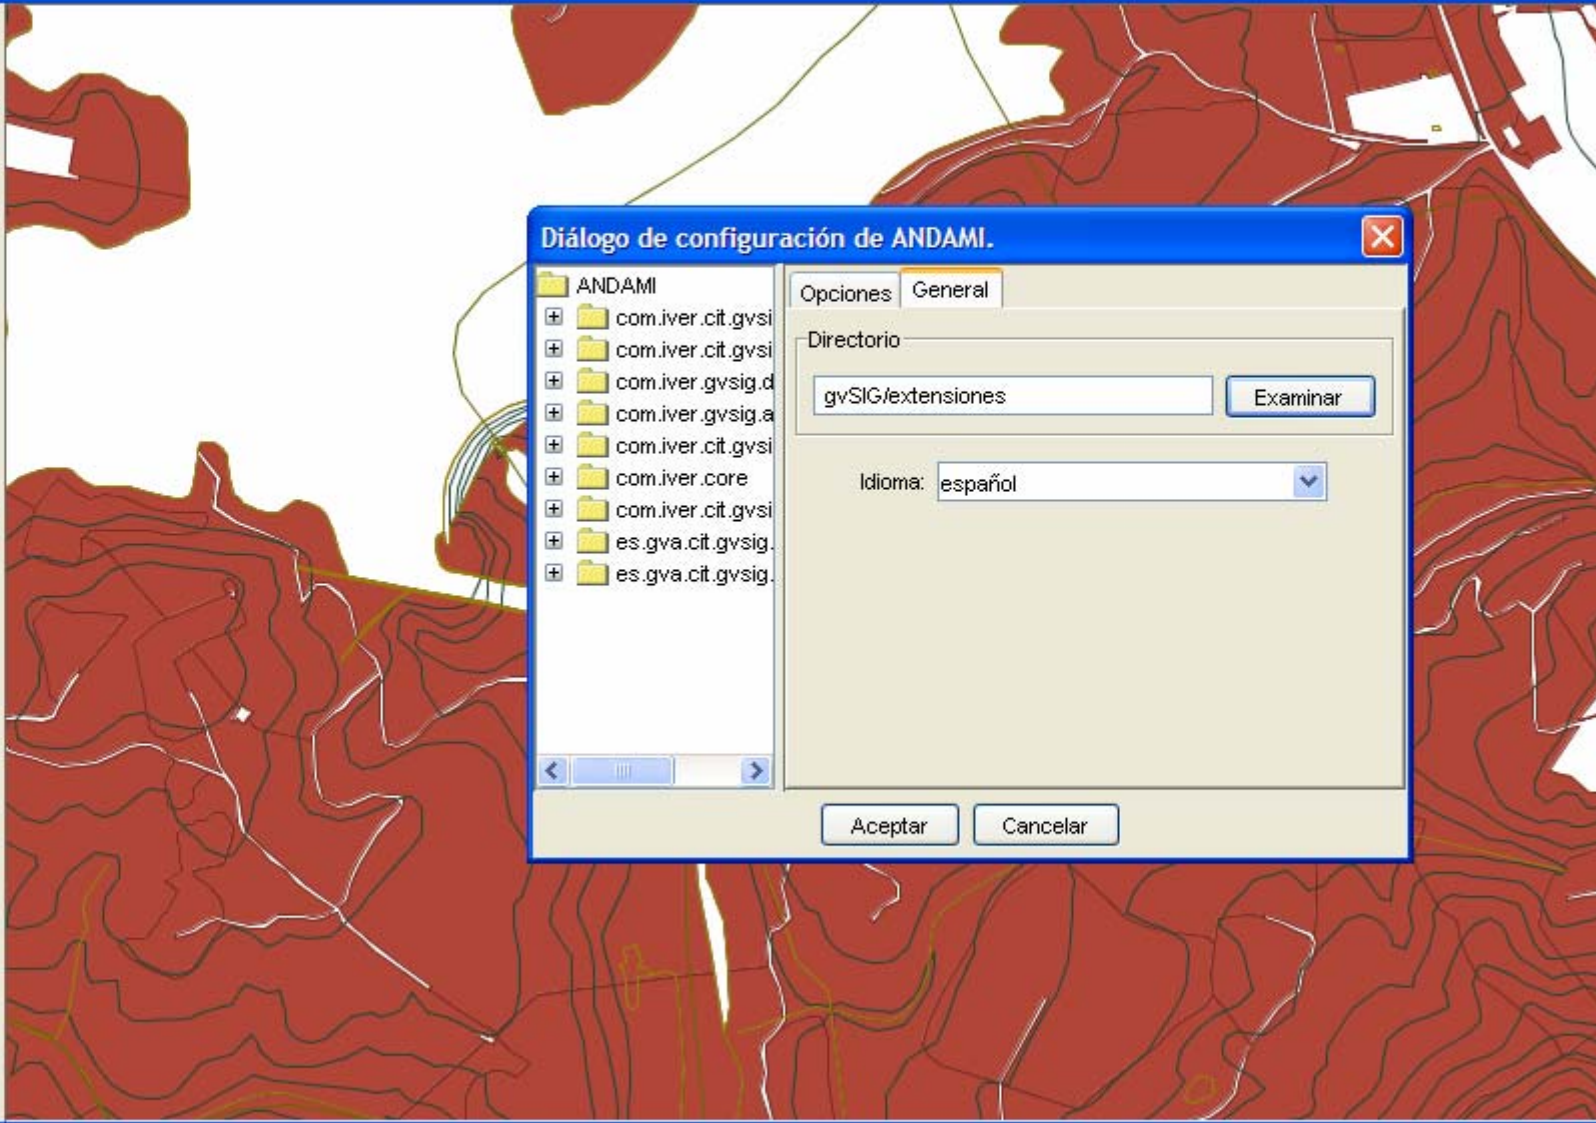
Diálogo de configuración de ANDAMI.

ANDAMI
com.iver.cit.gvsi
com.iver.cit.gvsi
com.iver.gvsig.d
com.iver.gvsig.a
com.iver.cit.gvsi
com.iver.core
com.iver.cit.gvsi
es.gva.cit.gvsig.
es.gva.cit.gvsig.

Opciones
General

Directorio
gvSIG/extensiones
Examinar

Idioma: español

Aceptar
Cancelar